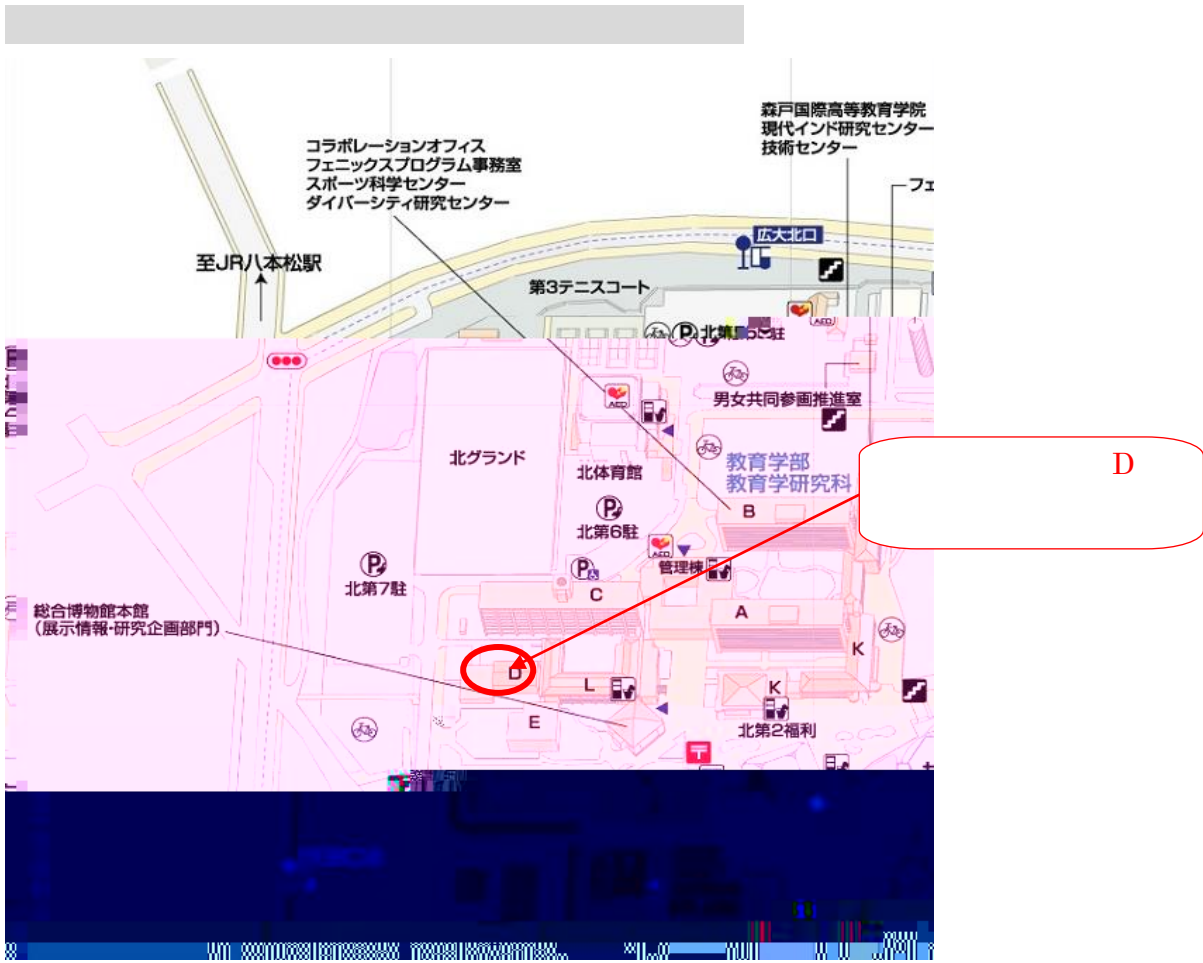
森戸国際高等教育学院
現代インド研究センター
技術センター

コラボレーションオフィス
フェニックスプログラム事務室
スポーツ科学センター
ダイバーシティ研究センター

フェ

至JR八本松駅

広大北口

第3テニスコート

AED

北第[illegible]駐

男女共同参画推進室

AED

北グランド

北体育館

教育学部
教育学研究科

D

B

北第6駐

AED

北第7駐

管理棟

C

総合博物館本館
(展示情報·研究企画部門)

A

K

D

L

K

E

北第2福利